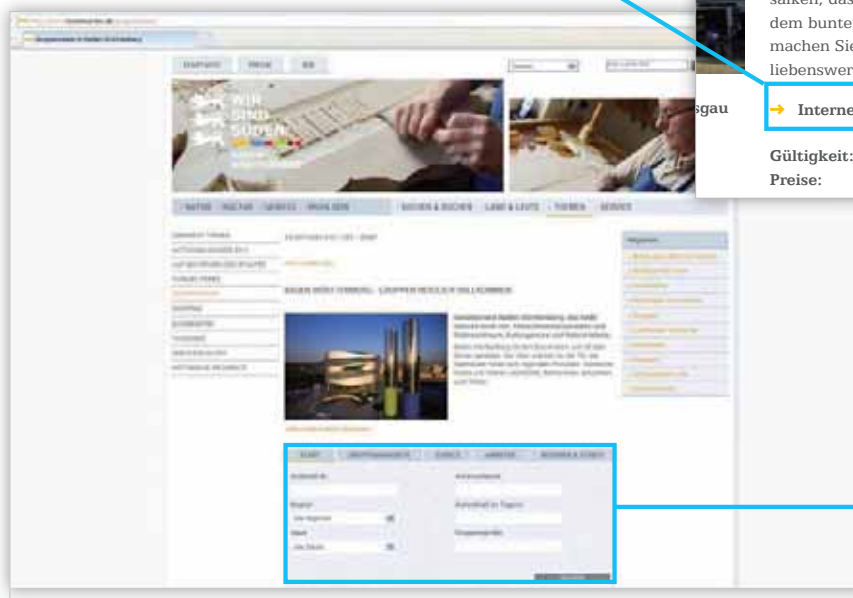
salken, das
dem bunte
machen Si
liebenswer

sgau

→ Interne

Gültigkeit:
Preise:

WIR
SIND
SÜDEN

STARTSEITE PRESSE B2B

NATUR KULTUR GENUSS WOHLSEIN BUCHEN & SUCHEN LAND & LEUTE THEMEN SERVICE

BADEN-WÜRTTEMBERG - GRUPPEN HERZLICH WILLKOMMEN

START GRUPPENANGEBOTE SUCHE UNTERKÜNFTE BUCHEN & SUCHEN